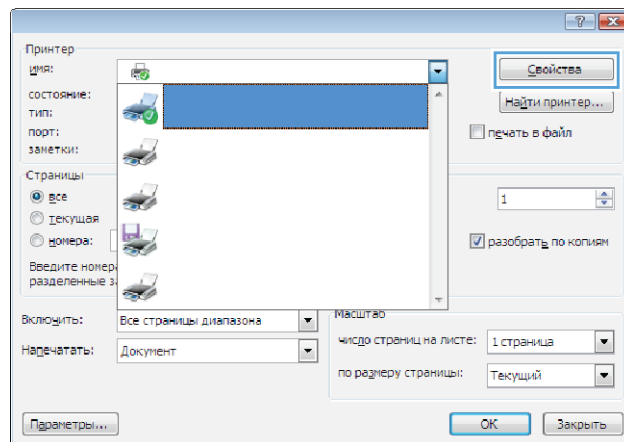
? X

Принтер
имя:
состояние:
тип:
порт:
заметки:

Свойства
Найти принтер...
печать в файл

Страницы
все
текущая
номера:
Введите номер
разделенные з

1
разобрать по копиям

Включить: Все страницы диапазона
Напечатать: Документ

Масштаб
число страниц на листе: 1 страница
по размеру страницы: Текущий

Параметры... OK Закрыть